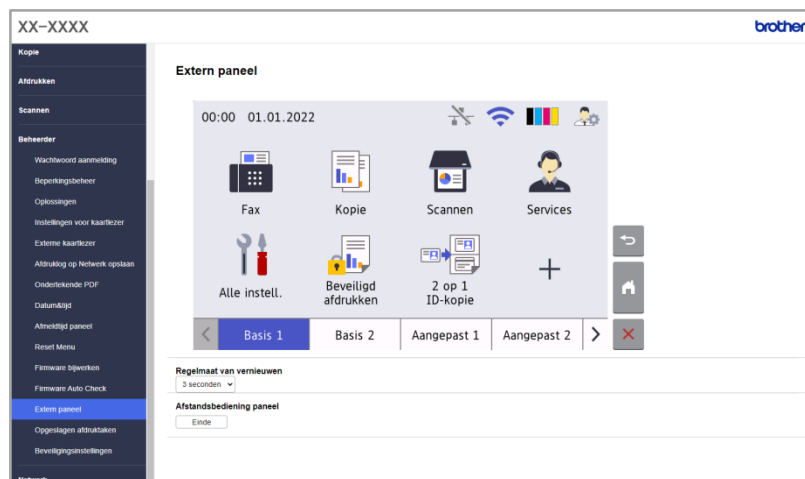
XX-XXXX

brother

Kopie
Afdrukken
Scannen
Beheerder
Wachtwoord aanmelding
Beperkingsbeheer
Oplossingen
Instellingen voor kaartlezer
Externe kaartlezer
Afdruklog op Netwerk opslaan
Ondertekende PDF
Datum&tijd
Afmeldtijd paneel
Reset Menu
Firmware bijwerken
Firmware Auto Check
Extern paneel
Opgeslagen afdruktaken
Beveiligingsinstellingen
Netwerk

Extern paneel

00:00 01.01.2022

Fax
Kopie
Scannen
Services
Alle instell.
Beveiligd afdrukken
2 op 1 ID-kopie

Basis 1
Basis 2
Aangepast 1
Aangepast 2

Regelmaat van vernieuwen
3 seconden

Afstandsbediening paneel
Einde